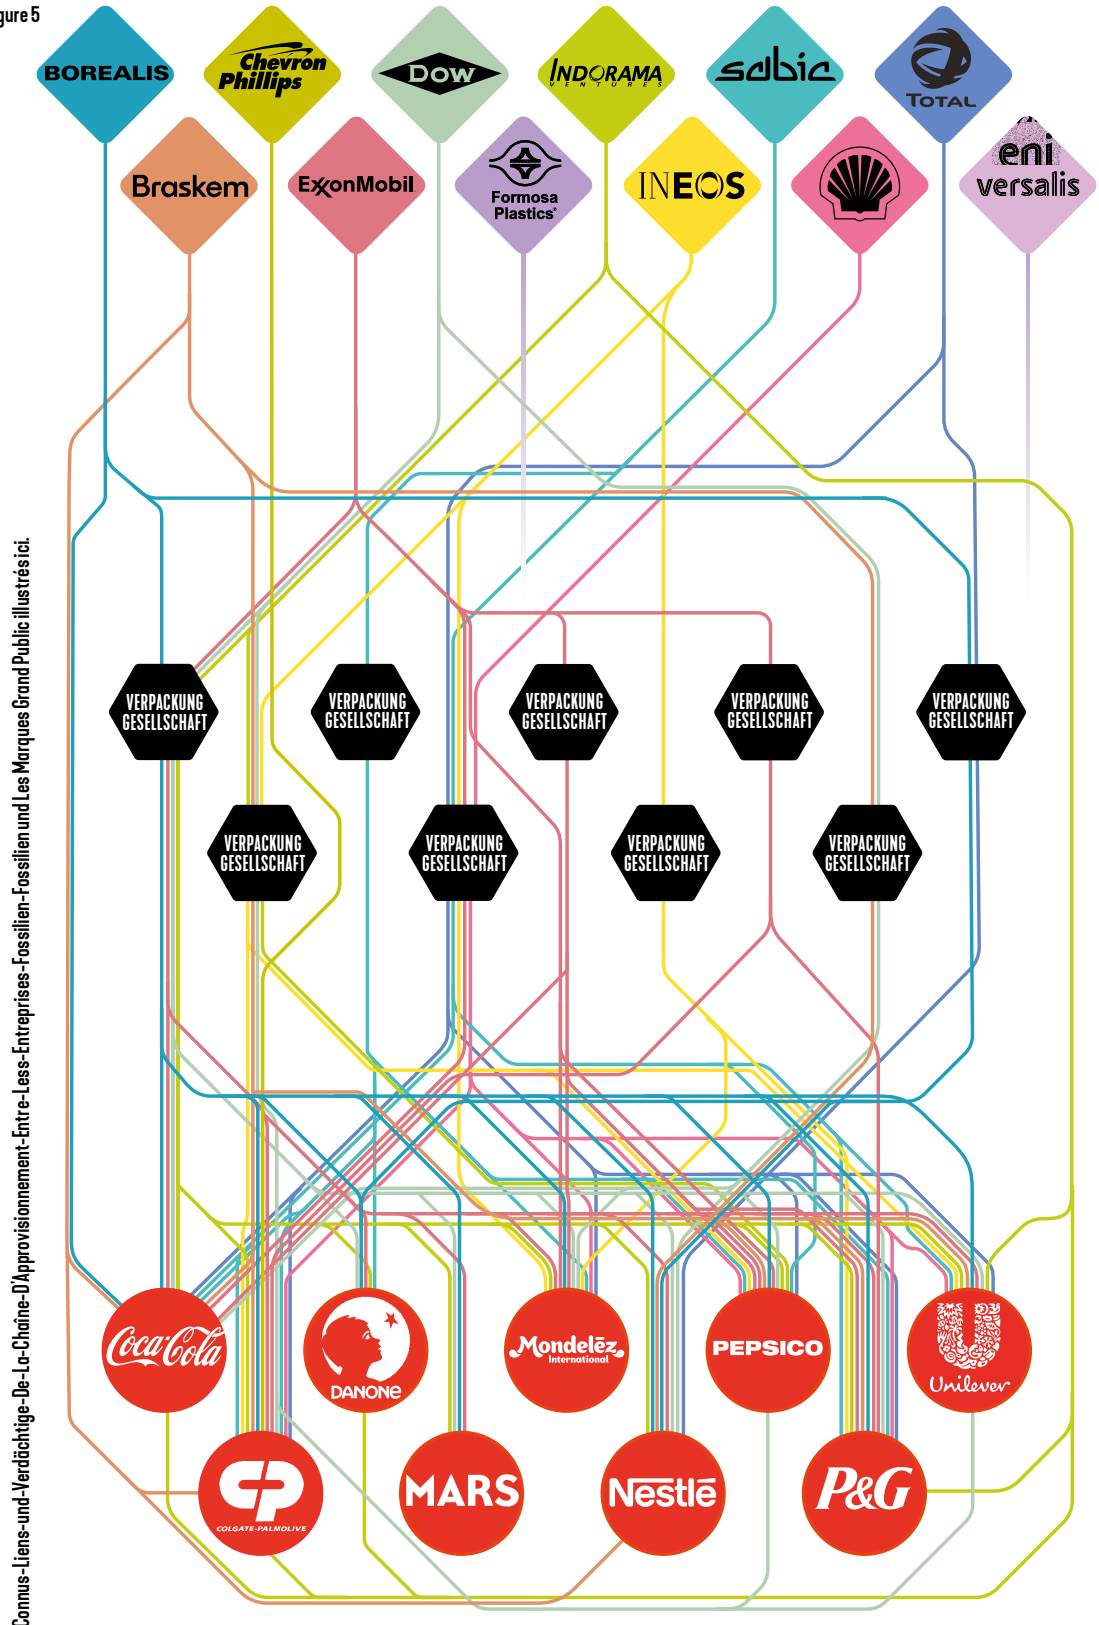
gure 5

Connus-Liens-und-Verdächtige-De-La-Chaîne-D'Approvisionnement-Entre-Less-Entreprises-Fossilien-Fossilien-und Les Marques Grand Public illustrés ici.

BOREALIS
Chevron Phillips
DOW
INDORAMA VENTURES
sabic
TOTAL
Braskem
ExxonMobil
Formosa Plastics
INEOS
eni versalis

VERPACKUNG GESELLSCHAFT
VERPACKUNG GESELLSCHAFT
VERPACKUNG GESELLSCHAFT
VERPACKUNG GESELLSCHAFT
VERPACKUNG GESELLSCHAFT
VERPACKUNG GESELLSCHAFT
VERPACKUNG GESELLSCHAFT
VERPACKUNG GESELLSCHAFT
VERPACKUNG GESELLSCHAFT

Coca-Cola
DANONE
Mondelēz International
PEPSICO
Unilever
COLGATE-PALMOLIVE
MARS
Nestlé
P&G